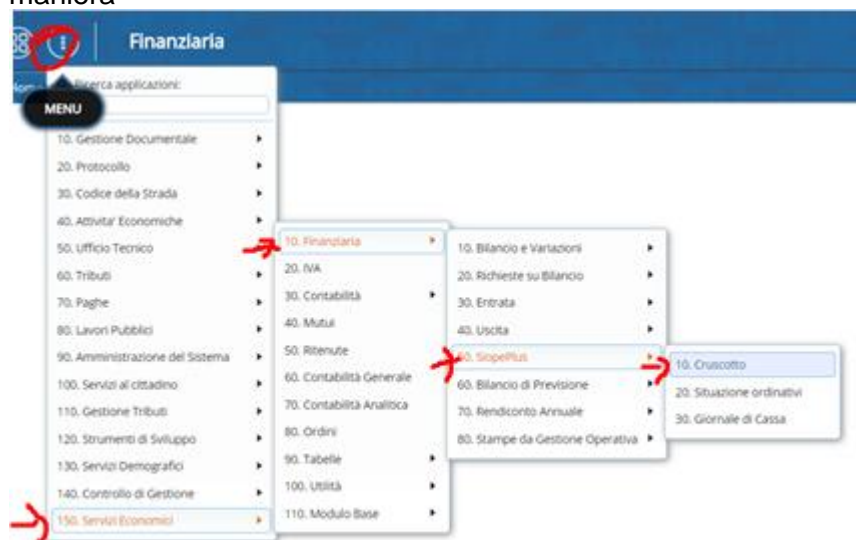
maniera

Finanziaria

MENU

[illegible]cerca applicazioni:

10. Gestione Documentale
20. Protocollo
30. Codice della Strada
40. Attivita' Economiche
50. Ufficio Tecnico
60. Tributi
70. Paghe
80. Lavori Pubblici
90. Amministrazione del Sistema
100. Servizi al cittadino
110. Gestione Tributi
120. Strumenti di Sviluppo
130. Servizi Demografici
140. Controllo di Gestione
150. Servizi Economici

10. Finanziaria
20. IVA
30. Contabilità
40. Mutui
50. Ritenute
60. Contabilità Generale
70. Contabilità Analitica
80. Ordini
90. Tabelle
100. Utilità
110. Modulo Base

10. Bilancio e Variazioni
20. Richieste su Bilancio
30. Entrata
40. Uscita
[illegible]0. SiopePlus
60. Bilancio di Previsione
70. Rendiconto Annuale
80. Stampe da Gestione Operativa

10. Cruscotto
20. Situazione ordinativi
30. Giornale di Cassa